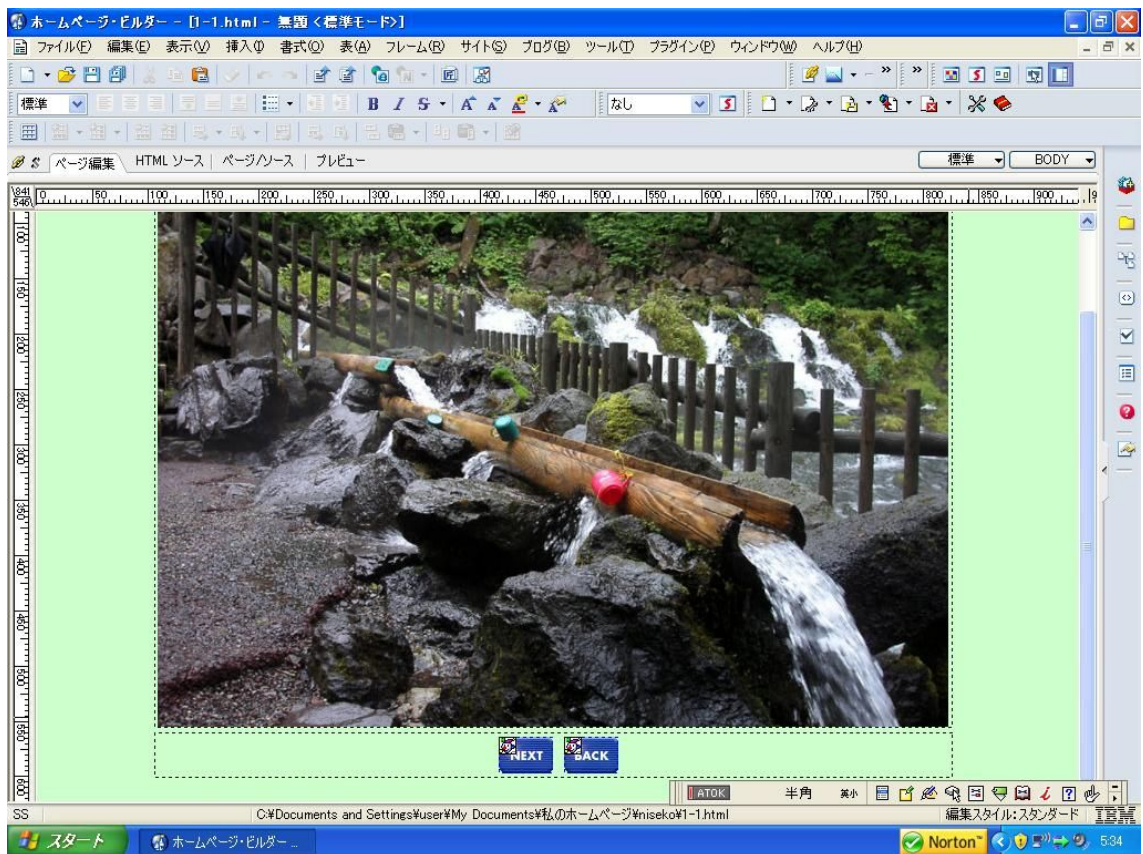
ホームページ・ビルダー - [1-1.html - 無題 <標準モード>]

ファイル(F) 編集(E) 表示(V) 挿入(I) 書式(O) 表(A) フレーム(R) サイト(S) ブログ(B) ツール(T) プラグイン(P) ウィンドウ(W) ヘルプ(H)

標準

B I S

なし

ページ編集 HTML ソース ページ/ソース プレビュー

標準 BODY

0 50 100 150 200 250 300 350 400 450 500 550 600 650 700 750 800 850 900

NEXT BACK

ATOK 半角 英小

SS C:¥Documents and Settings¥user¥My Documents¥私のホームページ¥niseko¥1-1.html 編集スタイル:スタンダード IBM

スタート ホームページ・ビルダー ...

Norton 5:34